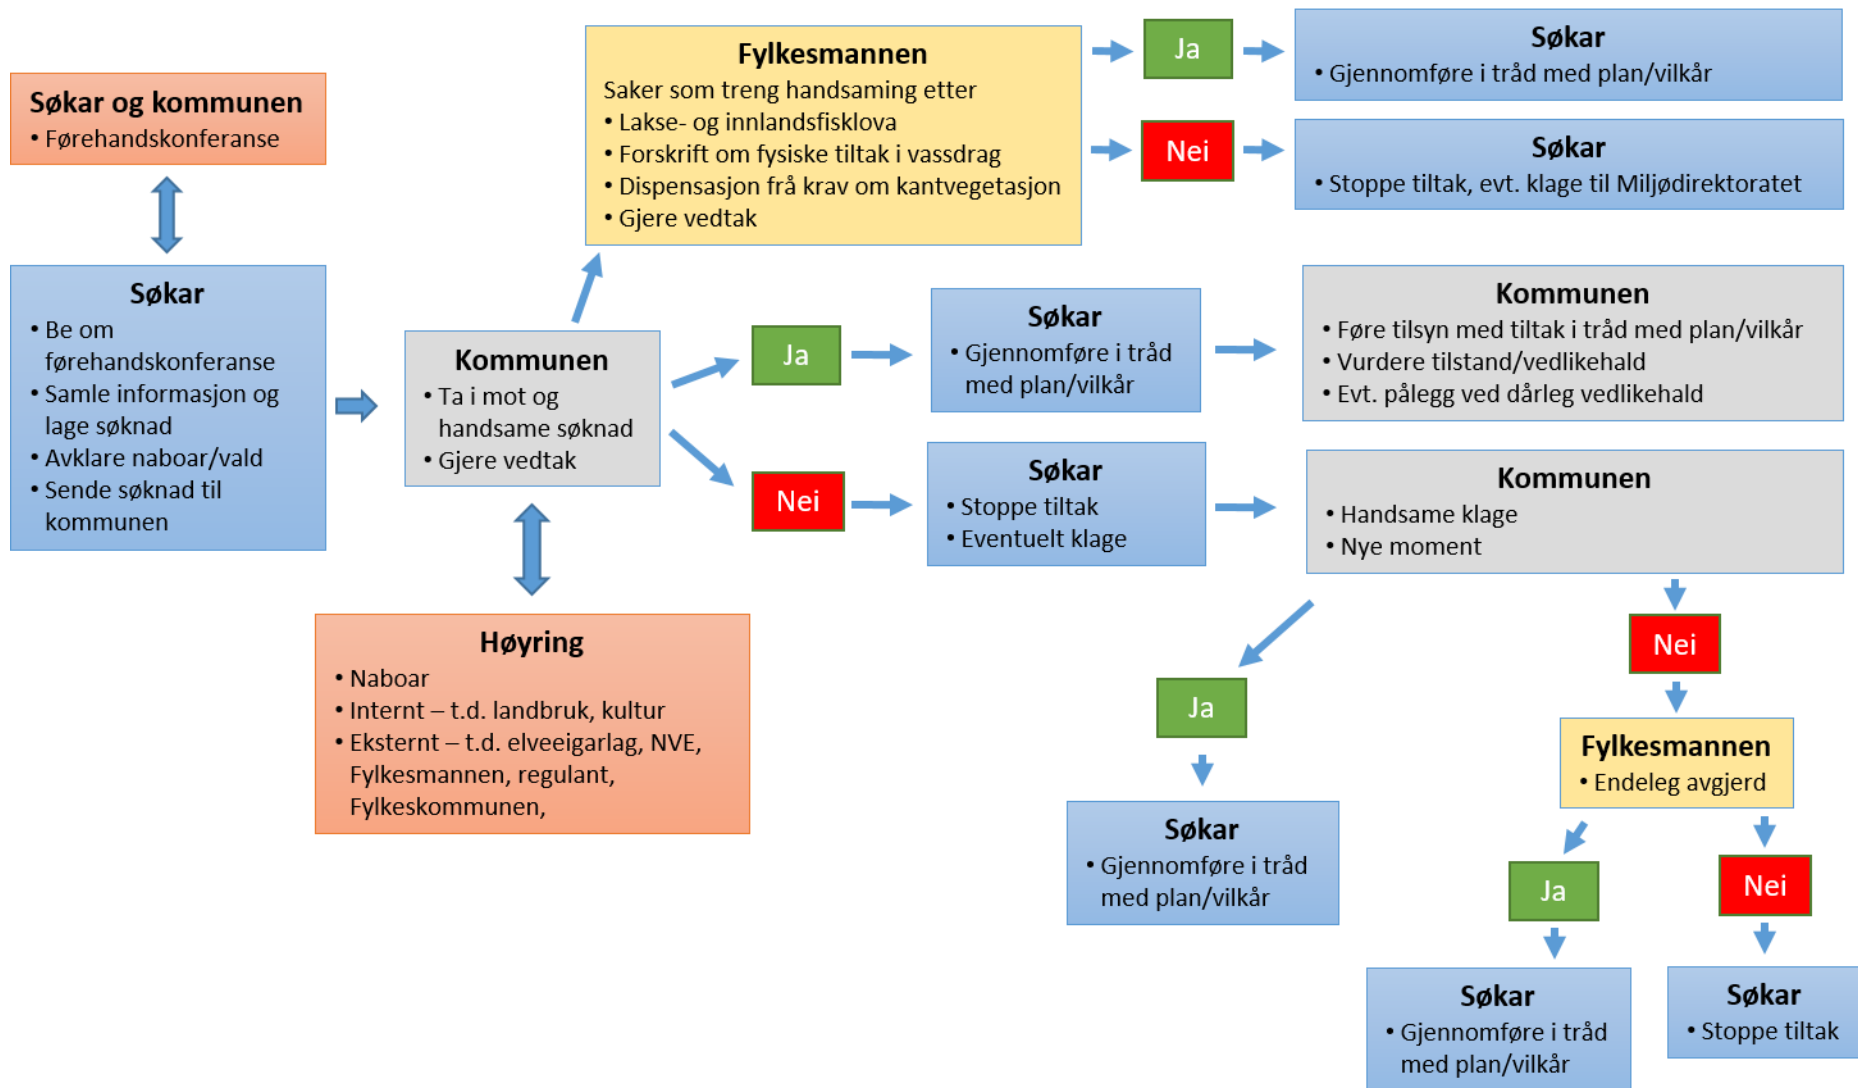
Søkar og kommunen
• Førehandskonferanse

Søkar
• Be om førehandskonferanse
• Samle informasjon og lage søknad
• Avklare naboar/vald
• Sende søknad til kommunen

Kommunen
• Ta i mot og handsame søknad
• Gjere vedtak

Høyring
• Naboar
• Internt – t.d. landbruk, kultur
• Eksternt – t.d. elveeigarlag, NVE, Fylkesmannen, regulant, Fylkeskommunen,

Fylkesmannen
Saker som treng handsaming etter
• Lakse- og innlandsfisklova
• Forskrift om fysiske tiltak i vassdrag
• Dispensasjon frå krav om kantvegetasjon
• Gjere vedtak

Ja

Søkar
• Gjennomføre i tråd med plan/vilkår

Nei

Søkar
• Stoppe tiltak, evt. klage til Miljødirektoratet

Ja

Søkar
• Gjennomføre i tråd med plan/vilkår

Kommunen
• Føre tilsyn med tiltak i tråd med plan/vilkår
• Vurdere tilstand/vedlikehald
• Evt. pålegg ved dårleg vedlikehald

Nei

Søkar
• Stoppe tiltak
• Eventuelt klage

Kommunen
• Handsame klage
• Nye moment

Ja

Søkar
• Gjennomføre i tråd med plan/vilkår

Nei

Fylkesmannen
• Endeleg avgjerd

Ja

Søkar
• Gjennomføre i tråd med plan/vilkår

Nei

Søkar
• Stoppe tiltak